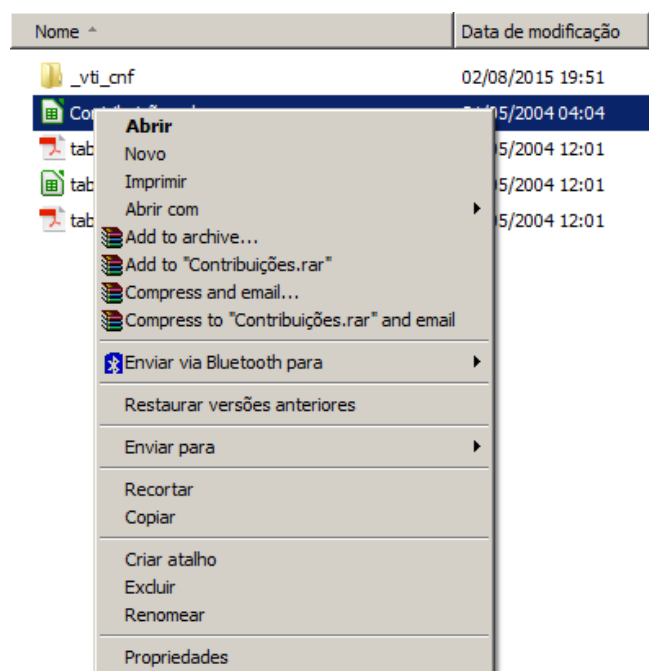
| Nome | Data de modificação |
|---|---|
| _vti_cnf | 02/08/2015 19:51 |
| Cont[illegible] | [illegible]/05/2004 04:04 |
| tab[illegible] | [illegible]5/2004 12:01 |
| tab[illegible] | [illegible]5/2004 12:01 |
| tab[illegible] | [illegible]5/2004 12:01 |

Abrir
Novo
Imprimir
Abrir com
Add to archive...
Add to "Contribuições.rar"
Compress and email...
Compress to "Contribuições.rar" and email
Enviar via Bluetooth para
Restaurar versões anteriores
Enviar para
Recortar
Copiar
Criar atalho
Excluir
Renomear
Propriedades